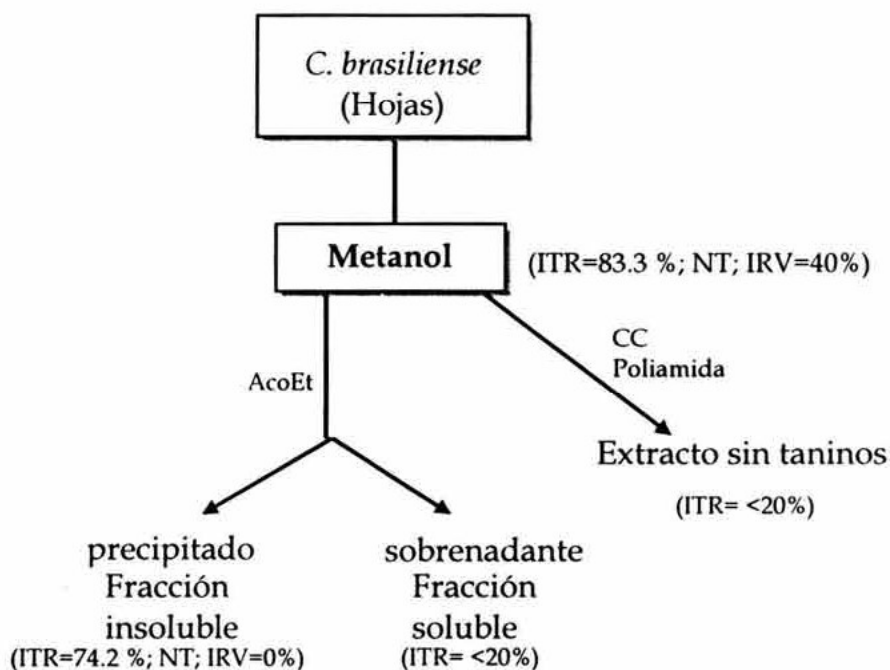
C. brasiliense
(Hojas)

Metanol

(ITR=83.3 %; NT; IRV=40%)

AcoEt

CC
Poliamida

Extracto sin taninos

(ITR= <20%)

precipitado
Fracción
insoluble
(ITR=74.2 %; NT; IRV=0%)

sobrenadante
Fracción
soluble
(ITR= <20%)